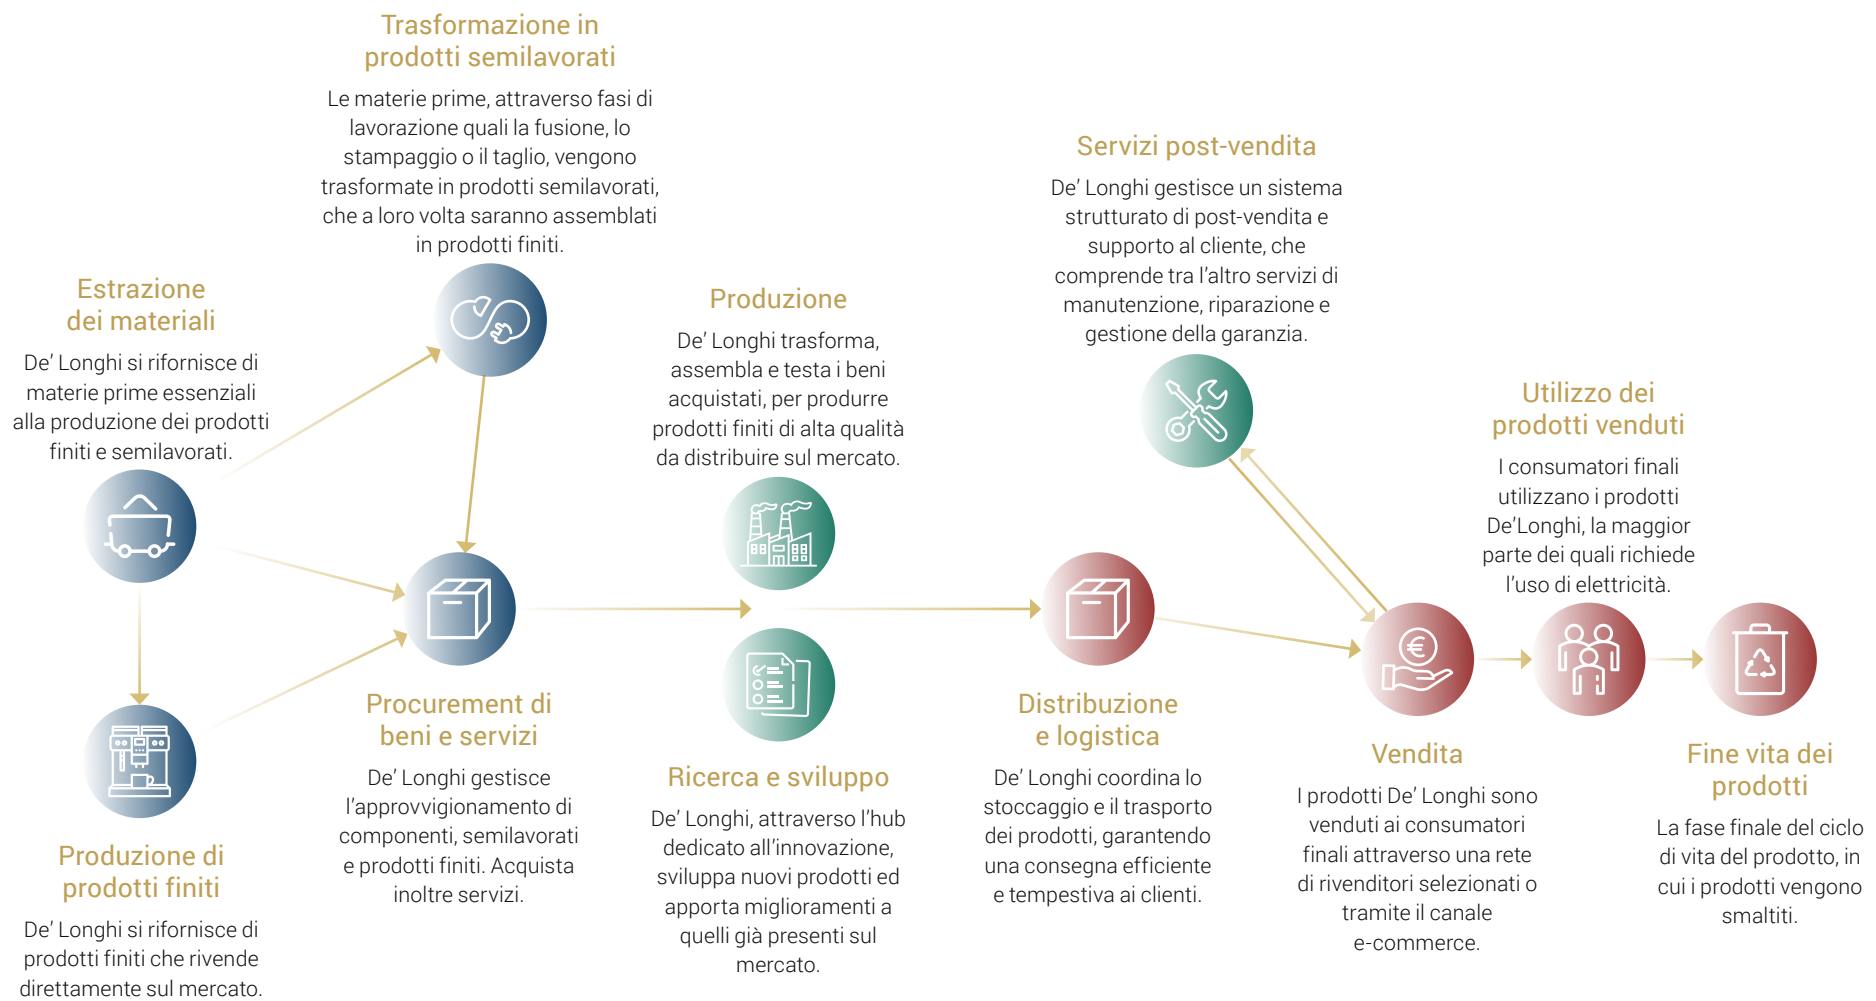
Trasformazione in prodotti semilavorati

Le materie prime, attraverso fasi di lavorazione quali la fusione, lo stampaggio o il taglio, vengono trasformate in prodotti semilavorati, che a loro volta saranno assemblati in prodotti finiti.

Estrazione dei materiali

De' Longhi si rifornisce di materie prime essenziali alla produzione dei prodotti finiti e semilavorati.

Produzione di prodotti finiti

De' Longhi si rifornisce di prodotti finiti che rivende direttamente sul mercato.

Procurement di beni e servizi

De' Longhi gestisce l'approvvigionamento di componenti, semilavorati e prodotti finiti. Acquista inoltre servizi.

Produzione

De' Longhi trasforma, assembla e testa i beni acquistati, per produrre prodotti finiti di alta qualità da distribuire sul mercato.

Ricerca e sviluppo

De' Longhi, attraverso l'hub dedicato all'innovazione, sviluppa nuovi prodotti ed apporta miglioramenti a quelli già presenti sul mercato.

Servizi post-vendita

De' Longhi gestisce un sistema strutturato di post-vendita e supporto al cliente, che comprende tra l'altro servizi di manutenzione, riparazione e gestione della garanzia.

Distribuzione e logistica

De' Longhi coordina lo stoccaggio e il trasporto dei prodotti, garantendo una consegna efficiente e tempestiva ai clienti.

Utilizzo dei prodotti venduti

I consumatori finali utilizzano i prodotti De'Longhi, la maggior parte dei quali richiede l'uso di elettricità.

Vendita

I prodotti De' Longhi sono venduti ai consumatori finali attraverso una rete di rivenditori selezionati o tramite il canale e-commerce.

Fine vita dei prodotti

La fase finale del ciclo di vita del prodotto, in cui i prodotti vengono smaltiti.